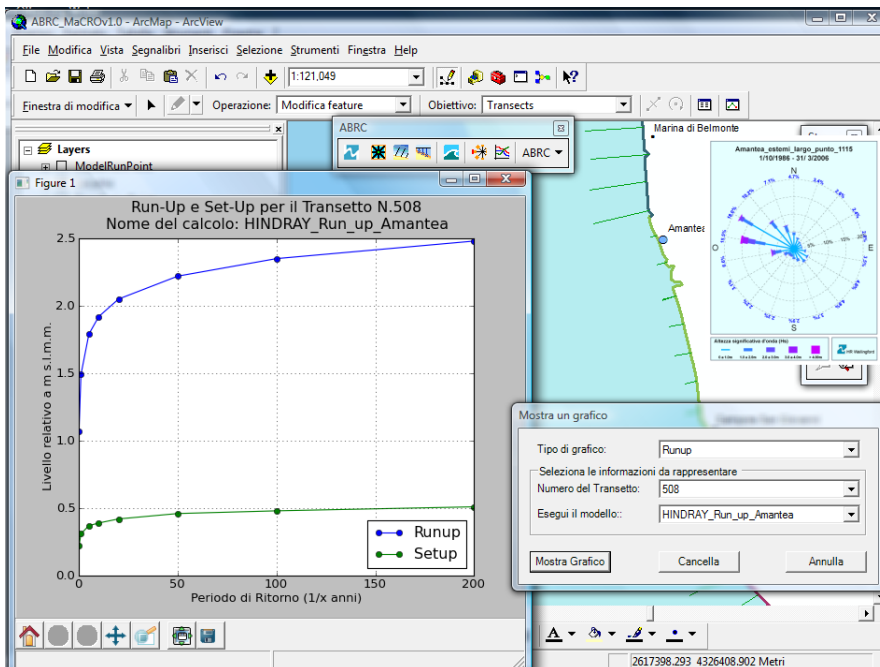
ABRC_MaCROv1.0 - ArcMap - ArcView

File Modifica Vista Segnalibri Inserisci Selezione Strumenti Finestra Help

1:121,049

Finestra di modifica ▾ Operazione: Modifica feature Obiettivo: Transects

ABRC

ABRC ▾

Layers
ModelRunPoint

Figure 1

Run-Up e Set-Up per il Transetto N.508
Nome del calcolo: HINDRAY_Run_up_Amantea

Livello relativo a m s.l.m.m.

2.5
2.0
1.5
1.0
0.5
0.0

0 50 100 150 200
Periodo di Ritorno (1/x anni)

Runup
Setup

Marina di Belmonte

Amantea

Amantea_estremi_largo_punto_1115
1/10/1986 - 31/3/2006

N
O
E
S

Altezza significativa d'onda (Hs)

HR Wallingford

Mostra un grafico

Tipo di grafico: Runup

Seleziona le informazioni da rappresentare

Numero del Transetto: 508

Esegui il modello:: HINDRAY_Run_up_Amantea

Mostra Grafico Cancella Annulla

2617398.293 4326408.902 Metri